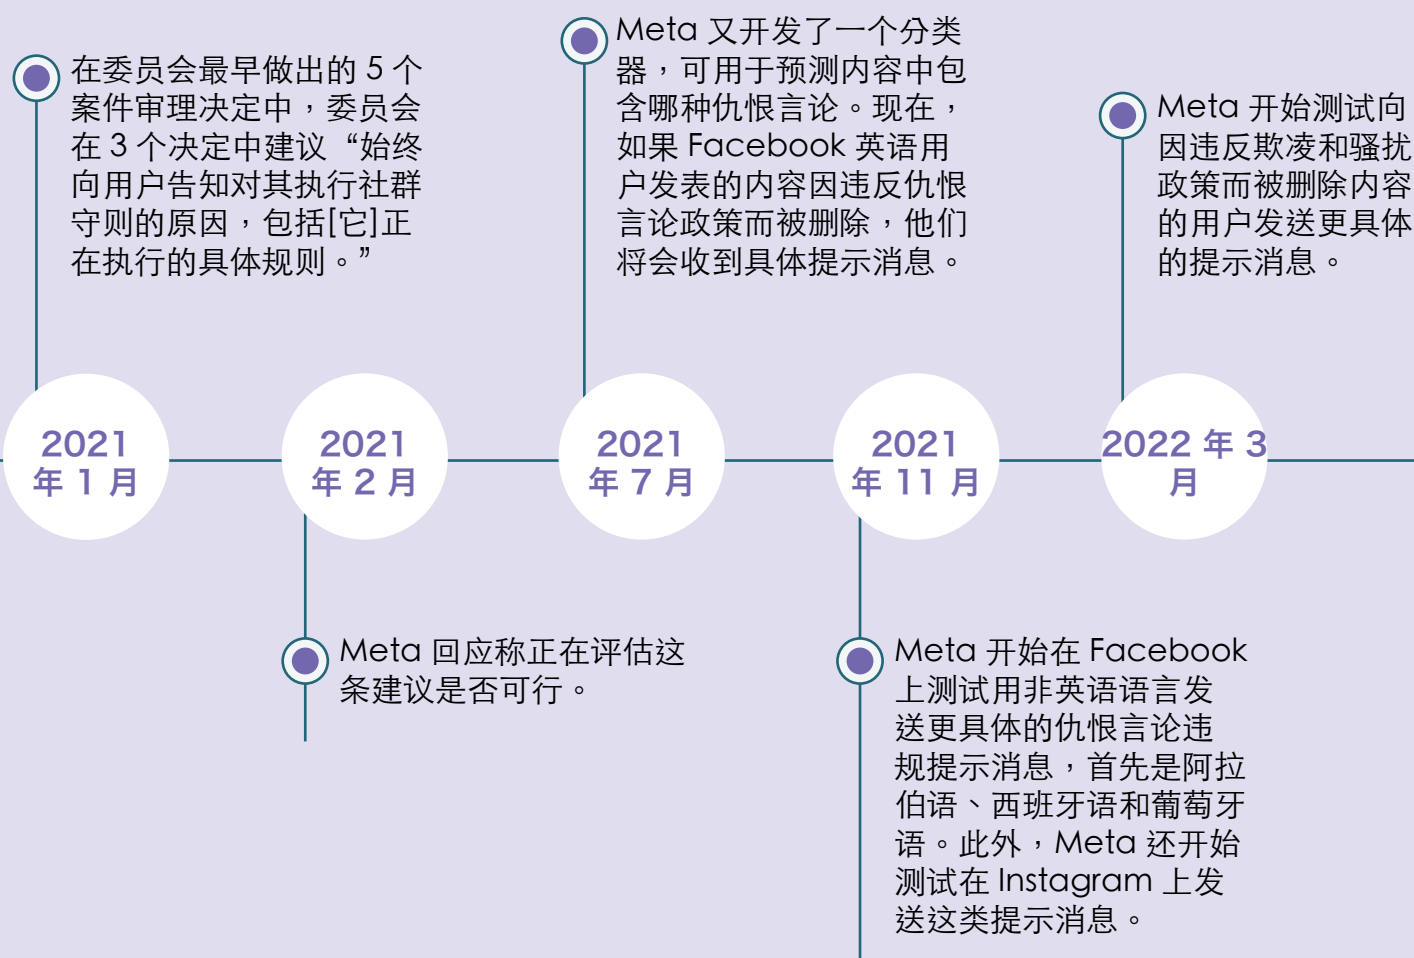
在委员会最早做出的 5 个案件审理决定中，委员会在 3 个决定中建议“始终向用户告知对其执行社群守则的原因，包括[它]正在执行的具体规则。”

Meta 又开发了一个分类器，可用于预测内容中包含哪种仇恨言论。现在，如果 Facebook 英语用户发表的内容因违反仇恨言论政策而被删除，他们将会收到具体提示消息。

Meta 开始测试向因违反欺凌和骚扰政策而被删除内容的用户发送更具体的提示消息。

2021 年 1 月

2021 年 2 月

2021 年 7 月

2021 年 11 月

2022 年 3 月

Meta 回应称正在评估这条建议是否可行。

Meta 开始在 Facebook 上测试用非英语语言发送更具体的仇恨言论违规提示消息，首先是阿拉伯语、西班牙语和葡萄牙语。此外，Meta 还开始测试在 Instagram 上发送这类提示消息。